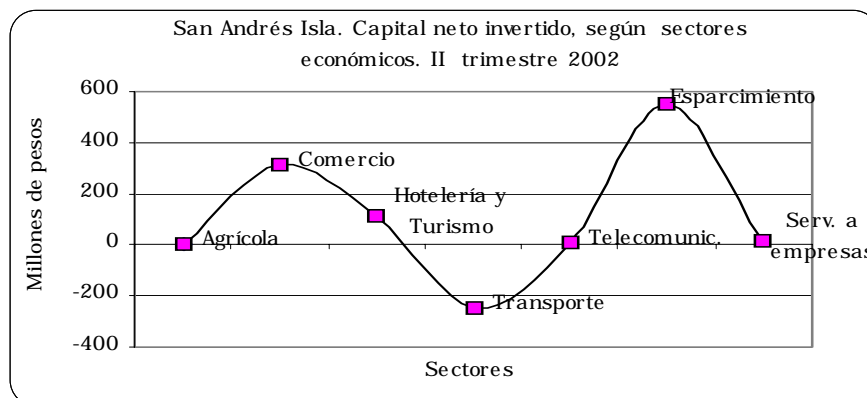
San Andrés Isla. Capital neto invertido, según sectores económicos. II trimestre 2002

Millones de pesos

600
400
200
0
-200
-400

Agrícola
Comercio
Hotelería y Turismo
Transporte
Telecomunic.
Esparcimiento
Serv. a empresas

Sectores